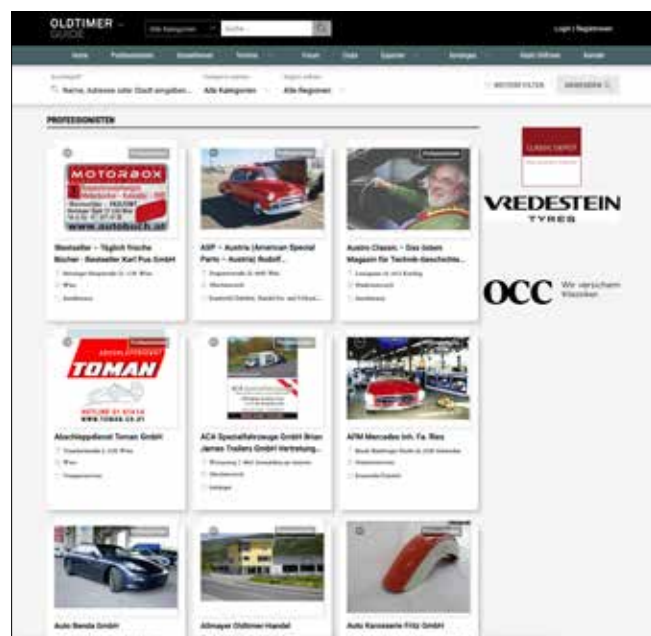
OLDTIMER GUIDE

Alle Kategorien

Suche...

Login | Registrieren

Home

Professionisten

Veranstaltungen

Termine

Forum

Clubs

Experten

Anzeigen

Mein Oldtimer

Kontakt

Suchbegriff

Name, Adresse oder Stadt eingeben...

Alle Kategorien

Alle Regionen

WEITERE FILTER

ANWENDEN

PROFESSIONISTEN

MOTORBOX

www.autobuch.at

Bestseller – Täglich frische Bücher - Bestseller Karl Pus GmbH

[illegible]

Wien

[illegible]

ASP – Austria (American Special Parts – Austria) Rudolf...

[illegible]

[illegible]

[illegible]

Austro Classic – Das österr. Magazin für Technik-Geschichte...

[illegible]

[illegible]

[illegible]

TOMAN

WWW.TOMAN.CO.AT

Abschleppdienst Toman GmbH

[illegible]

Wien

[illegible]

ACA Spezialfahrzeuge GmbH Brian James Trailers GmbH Vertretung...

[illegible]

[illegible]

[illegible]

AFM Mercedes Inh. Fa. Ries

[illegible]

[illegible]

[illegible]

Auto Banda GmbH

Allmayer Oldtimer Handel

Auto Karosserie Fritz GmbH

VREDESTEIN
TYRES

OCC Wir versichern Klassiker